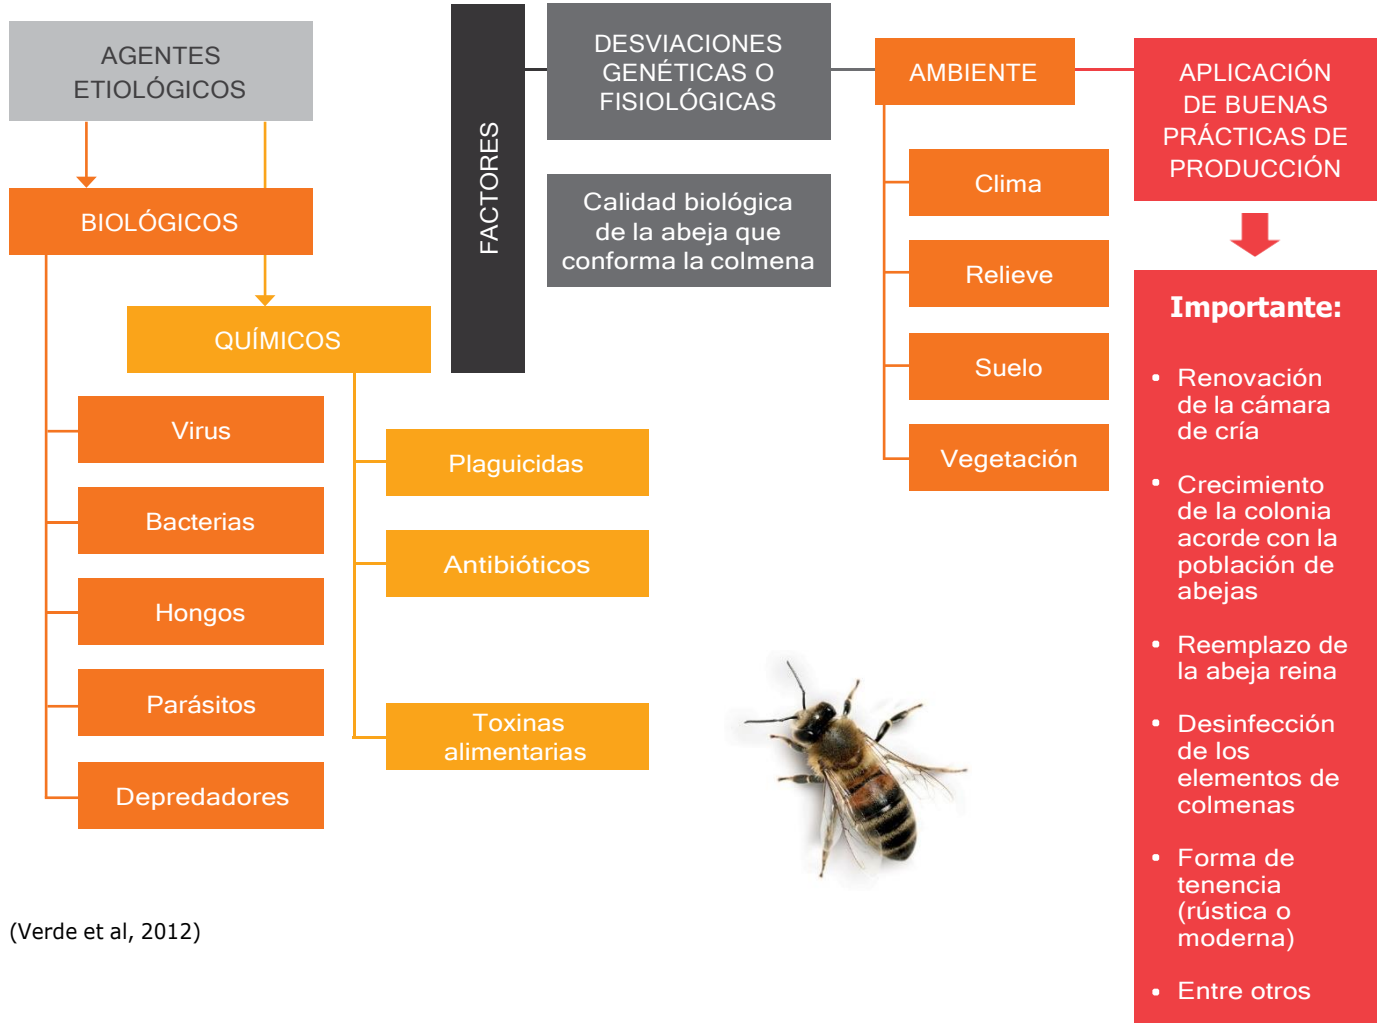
AGENTES ETIOLÓGICOS

BIOLÓGICOS

QUÍMICOS

Virus

Bacterias

Hongos

Parásitos

Depredadores

Plaguicidas

Antibióticos

Toxinas alimentarias

FACTORES

DESVIACIONES GENÉTICAS O FISIOLÓGICAS

Calidad biológica de la abeja que conforma la colmena

AMBIENTE

Clima

Relieve

Suelo

Vegetación

APLICACIÓN DE BUENAS PRÁCTICAS DE PRODUCCIÓN

Importante:

- Renovación de la cámara de cría
- Crecimiento de la colonia acorde con la población de abejas
- Reemplazo de la abeja reina
- Desinfección de los elementos de colmenas
- Forma de tenencia (rústica o moderna)
- Entre otros

(Verde et al, 2012)